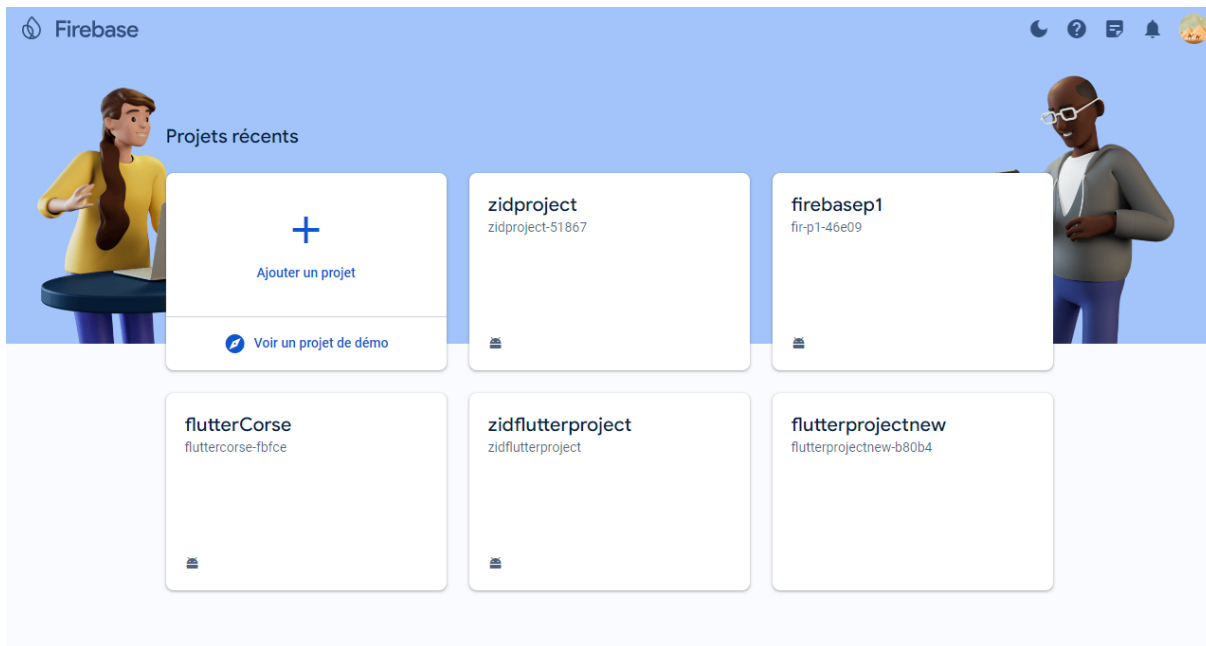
Firebase

Projets récents

+
Ajouter un projet

Voir un projet de démo

zidproject
zidproject-51867

firebasep1
fir-p1-46e09

flutterCorse
fluttercorse-fbfce

zidflutterproject
zidflutterproject

flutterprojectnew
flutterprojectnew-b80b4